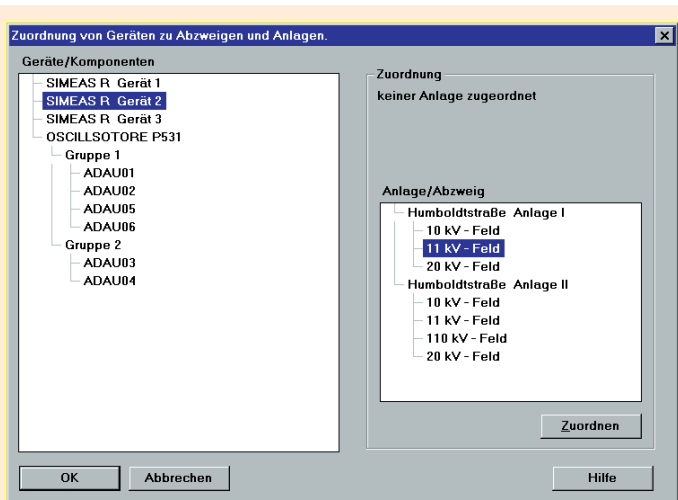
Zuordnung von Geräten zu Abzweigen und Anlagen.

Geräte/Komponenten
SIMEAS R Gerät 1
SIMEAS R Gerät 2
SIMEAS R Gerät 3
OSCILLSOTORE P531
Gruppe 1
ADAU01
ADAU02
ADAU05
ADAU06
Gruppe 2
ADAU03
ADAU04

Zuordnung
keiner Anlage zugeordnet

Anlage/Abzweig
Humboldtstraße Anlage I
10 kV - Feld
11 kV - Feld
20 kV - Feld
Humboldtstraße Anlage II
10 kV - Feld
11 kV - Feld
110 kV - Feld
20 kV - Feld

Zuordnen

OK
Abbrechen
Hilfe